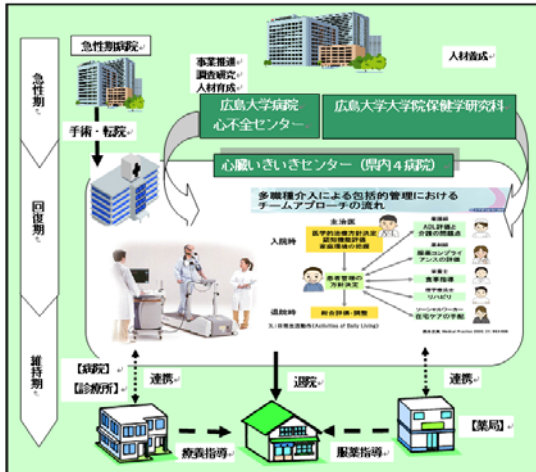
急性期
回復期
維持期

急性期病院
手術・転院

事業推進
調査研究
人材育成

人材育成

広島大学病院
心不全センター

広島大学大学院保健学研究科

心臓いきいきセンター（県内４病院）

多職種介入による包括的管理における
チームアプローチの流れ

主治医
入院時
医学的治療方針決定
認知機能評価
家庭環境の把握
患者管理の方針決定
退院時
総合評価・調整
看護師
ADL評価と介護の問題点
薬剤師
服薬コンプライアンスの評価
栄養士
食事指導
理学療法士
リハビリ
ソーシャルワーカー
在宅ケアの手配
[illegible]

【病院】
【診療所】
連携
退院
連携
【薬局】
療養指導
服薬指導